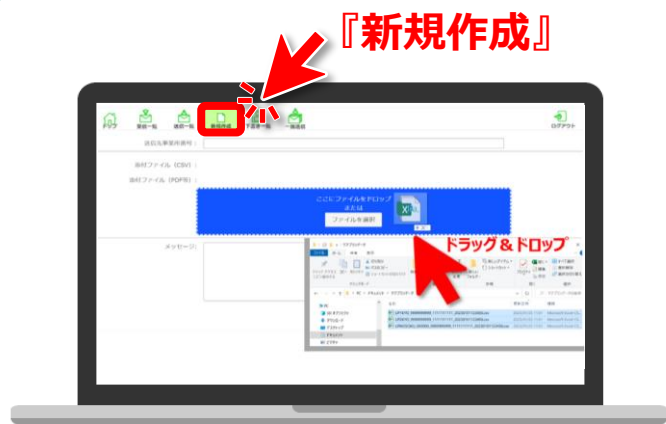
『新規作成』

トップ
受信一覧
送信一覧
新規作成
下書き一覧
一斉送信
ログアウト

送信先事業所番号：
添付ファイル（CSV）：
添付ファイル（PDF等）：
ここにファイルをドロップ
または
ファイルを選択
メッセージ：

ドラッグ＆ドロップ

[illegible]